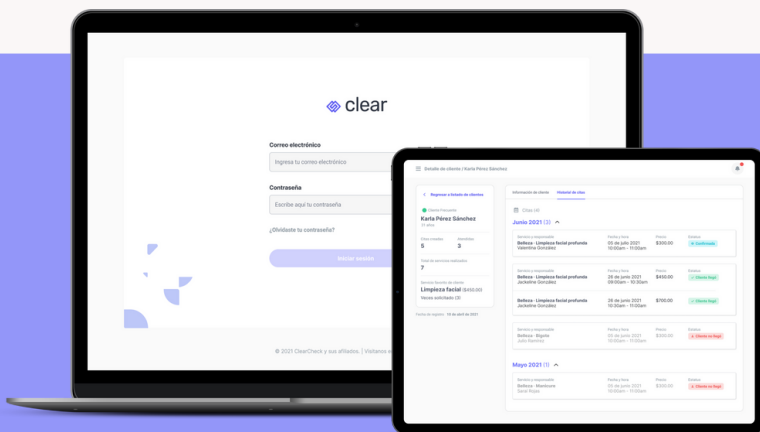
clear

Correo electrónico

Ingresa tu correo electrónico

Contraseña

Escribe aquí tu contraseña

¿Olvidaste tu contraseña?

Iniciar sesión

© 2021 ClearCheck y sus afiliados. | Visítanos e

Detalle de cliente / Karla Pérez Sánchez

Regresar a listado de clientes

Cliente frecuente

Karla Pérez Sánchez

31 años

Citas creadas
5

Asistidas
3

Total de servicios realizados
7

Servicio favorito de cliente
Limpieza facial ($450.00)
Veces solicitado (3)

Fecha de registro: 18 de abril de 2021

Información de cliente | Historial de citas

Citas (4)

Junio 2021 (3)

| Servicio y responsable | Fecha y hora | Precio | Estatus |
|---|---|---|---|
| Belleza - Limpieza facial profunda<br>Valentina González | 03 de junio 2021<br>10:00am - 11:00am | $300.00 | Confirmada |
| Belleza - Limpieza facial profunda<br>Jackeline González | 28 de junio 2021<br>09:00am - 10:00am | $450.00 | Cliente llegó |
| Belleza - Limpieza facial profunda<br>Jackeline González | 28 de junio 2021<br>10:00am - 11:00am | $700.00 | Cliente llegó |
| Belleza - Bigote<br>Julio Ramírez | 01 de junio 2021<br>10:00am - 11:00am | $300.00 | Cliente no llegó |

Mayo 2021 (1)

| Servicio y responsable | Fecha y hora | Precio | Estatus |
|---|---|---|---|
| Belleza - Manicure<br>Sarai Rojas | 28 de junio 2021<br>10:00am - 11:00am | $300.00 | Cliente no llegó |